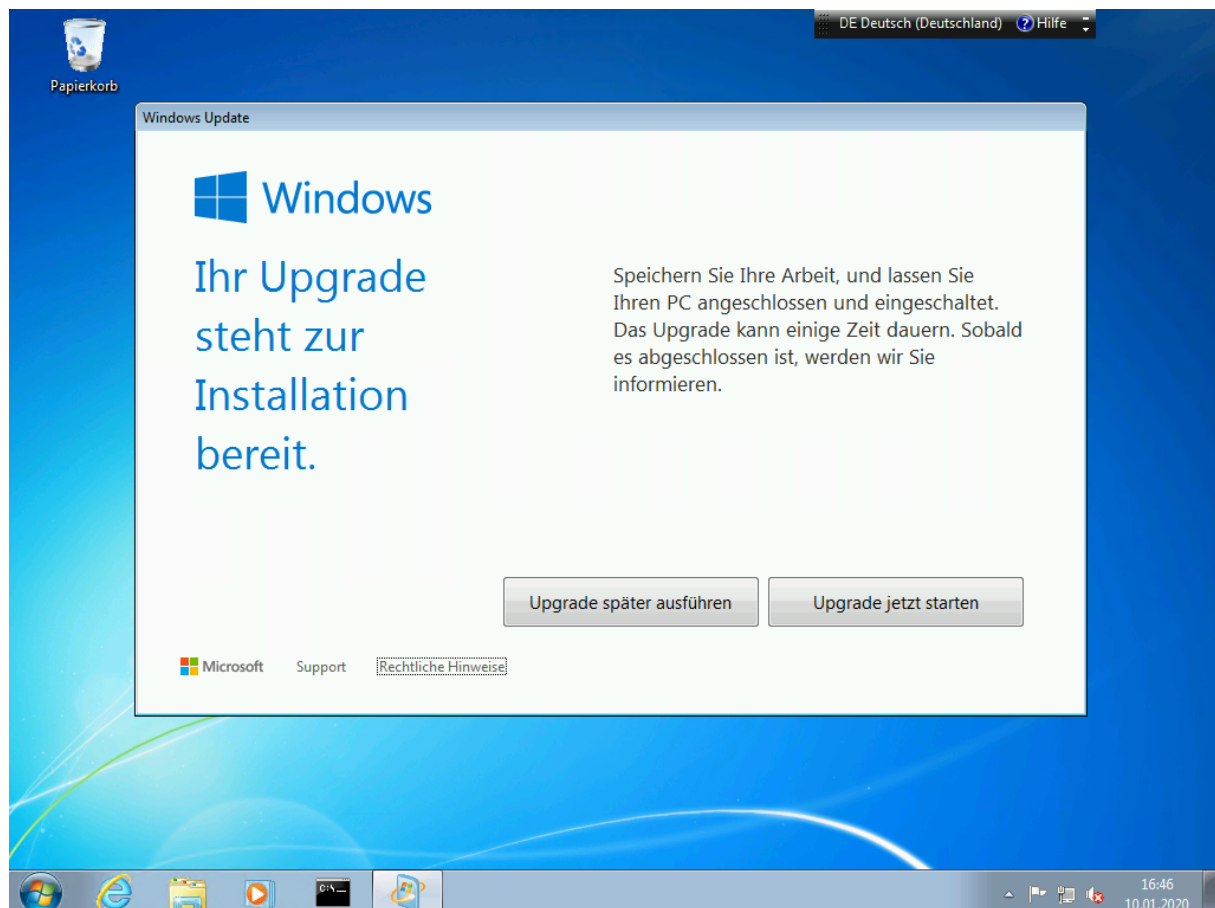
DE Deutsch (Deutschland) Hilfe

Papierkorb

Windows Update

Windows

Ihr Upgrade steht zur Installation bereit.

Speichern Sie Ihre Arbeit, und lassen Sie Ihren PC angeschlossen und eingeschaltet. Das Upgrade kann einige Zeit dauern. Sobald es abgeschlossen ist, werden wir Sie informieren.

Upgrade später ausführen

Upgrade jetzt starten

Microsoft Support Rechtliche Hinweise

C:\_

16:46
10.01.2020